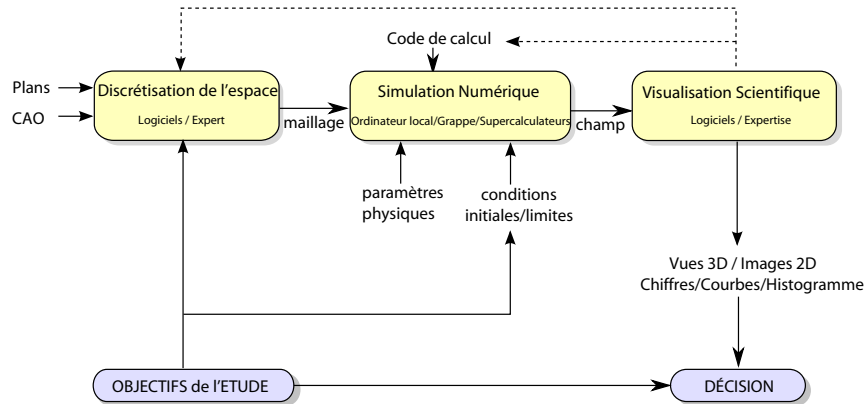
Code de calcul

Plans

CAO

Discrétisation de l'espace

Logiciels / Expert

maillage

Simulation Numérique

Ordinateur local/Grappe/Supercalculateurs

champ

Visualisation Scientifique

Logiciels / Expertise

paramètres physiques

conditions initiales/limites

Vues 3D / Images 2D

Chiffres/Courbes/Histogramme

OBJECTIFS de l'ETUDE

DÉCISION